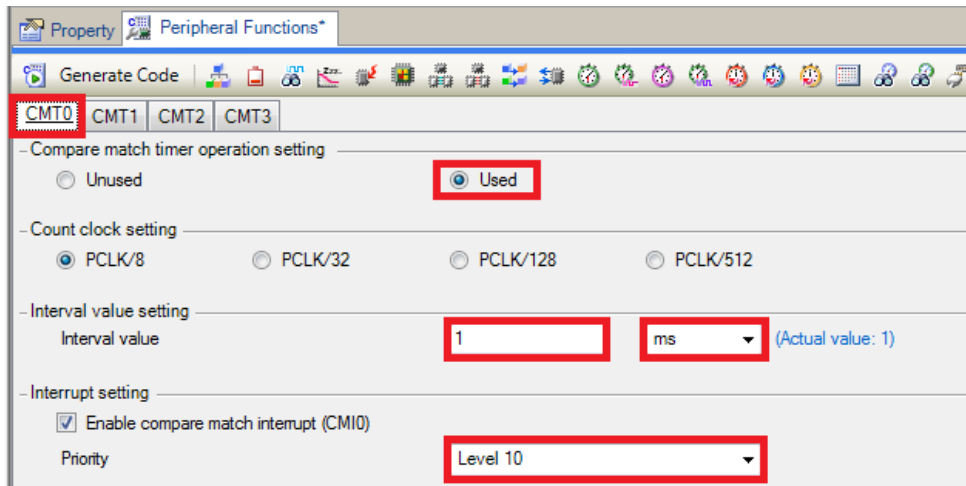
Property | Peripheral Functions*

Generate Code

CMT0 | CMT1 | CMT2 | CMT3

Compare match timer operation setting
Unused
Used

Count clock setting
PCLK/8
PCLK/32
PCLK/128
PCLK/512

Interval value setting
Interval value 1 ms (Actual value: 1)

Interrupt setting
Enable compare match interrupt (CMI0)
Priority Level 10